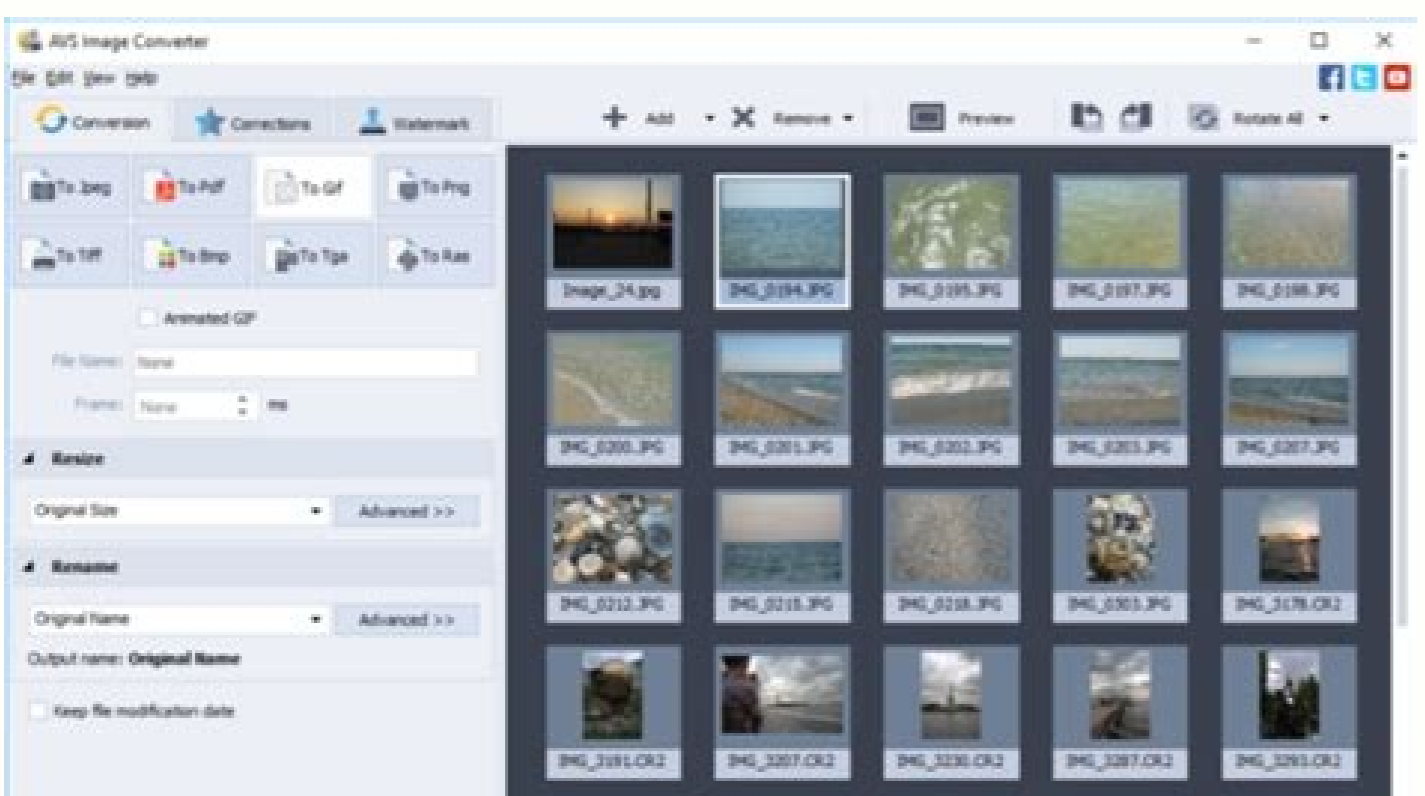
AVS Image Converter

File Edit View Help

Conversion Corrections Watermark

Add Remove Preview Rotate All

To Jpeg To Pdf To Gif To Png
To Tiff To Bmp To Tga To Ras

Animated GIF

File Name: None

Frame: None ms

Resize

Original Size Advanced >>

Rename

Original Name Advanced >>

Output name: Original Name

Keep file modification date

Image_24.jpg IMG_0194.JPG IMG_0195.JPG IMG_0197.JPG IMG_0198.JPG
IMG_0200.JPG IMG_0201.JPG IMG_0202.JPG IMG_0203.JPG IMG_0207.JPG
IMG_0212.JPG IMG_0215.JPG IMG_0218.JPG IMG_0303.JPG IMG_3178.CR2
IMG_3191.CR2 IMG_3207.CR2 IMG_3230.CR2 IMG_3287.CR2 IMG_3293.CR2